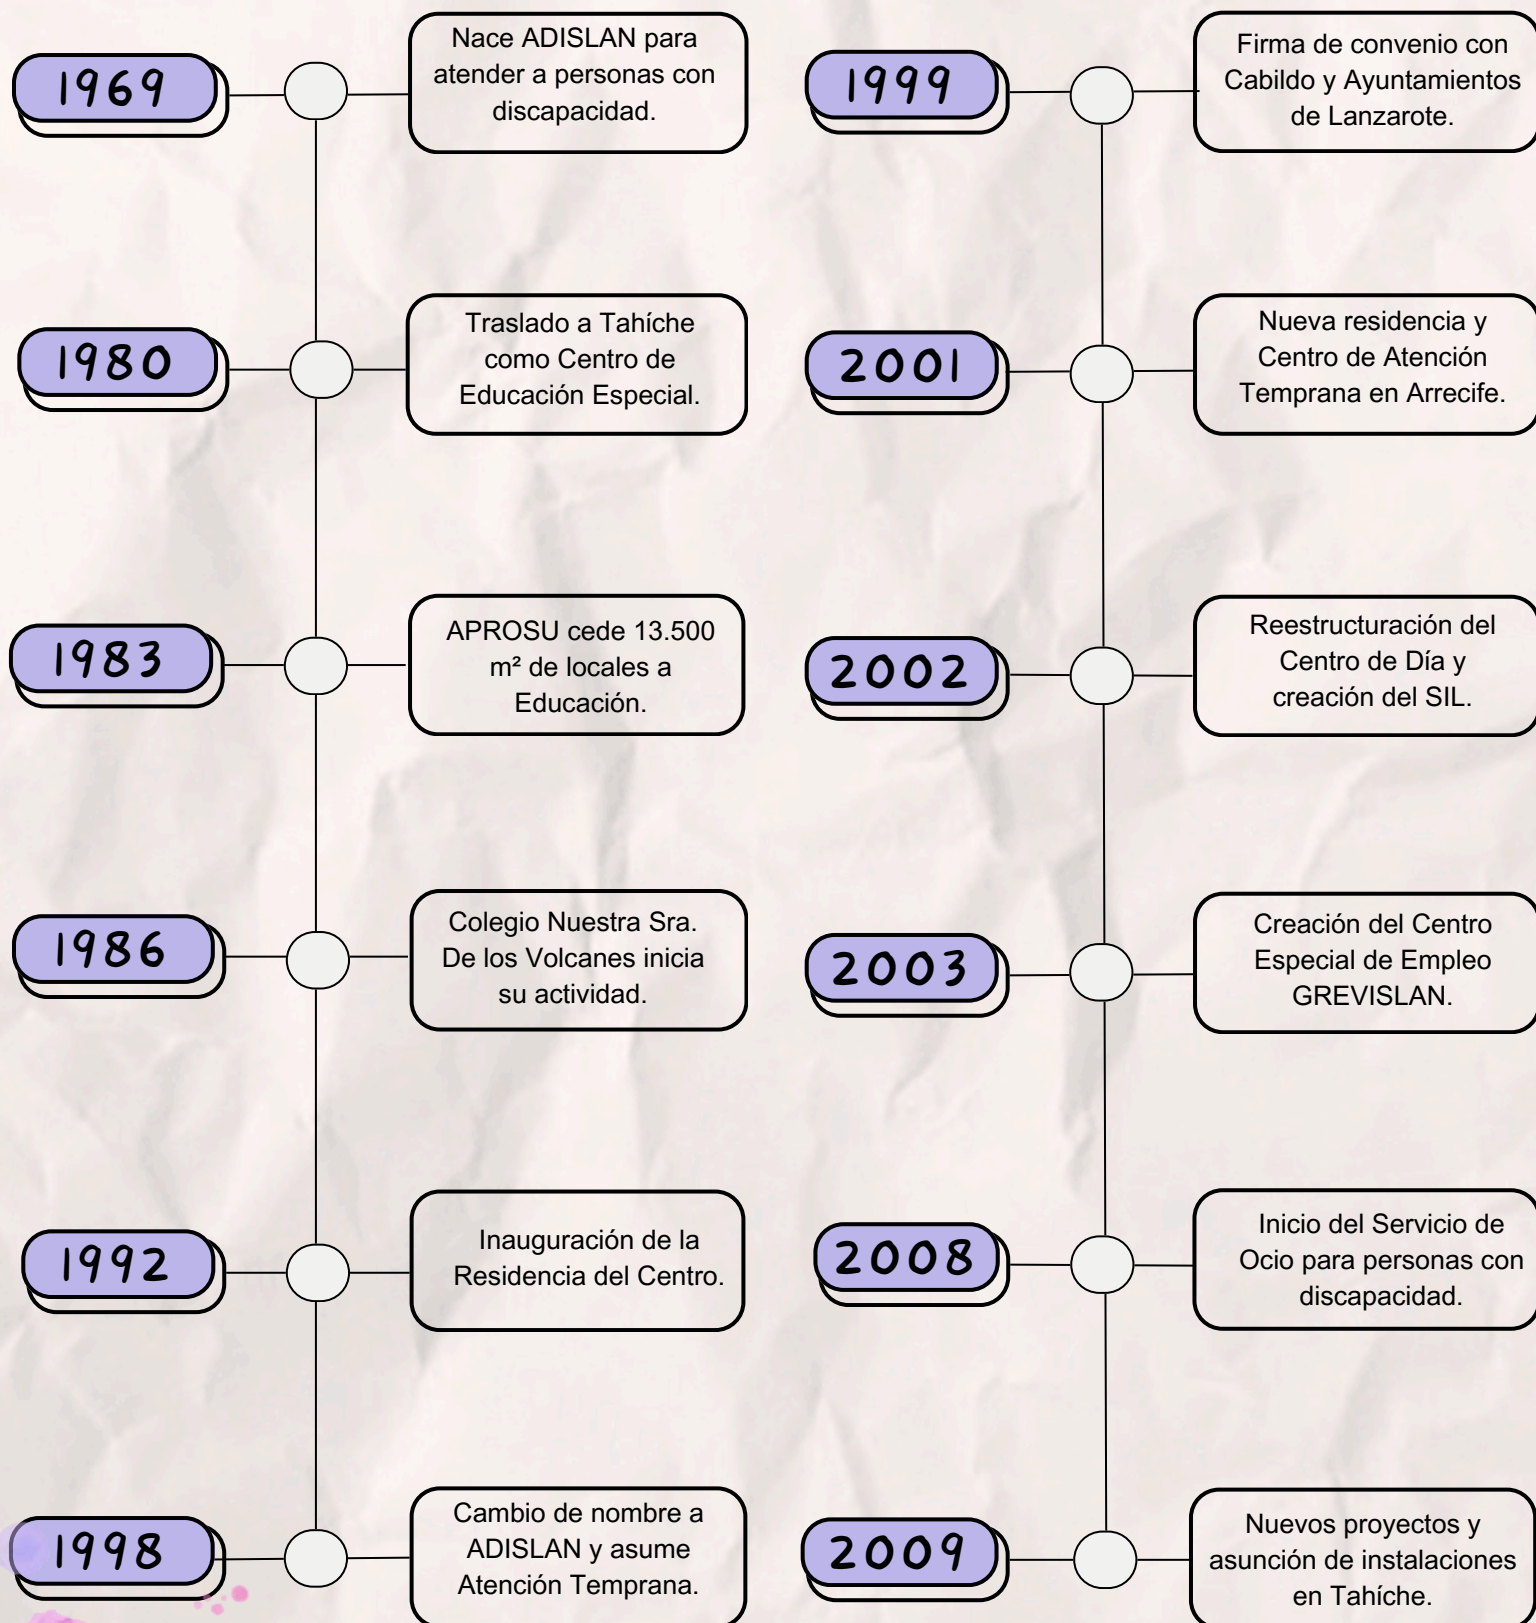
1969
Nace ADISLAN para atender a personas con discapacidad.

1980
Traslado a Tahíche como Centro de Educación Especial.

1983
APROSU cede 13.500 m² de locales a Educación.

1986
Colegio Nuestra Sra. De los Volcanes inicia su actividad.

1992
Inauguración de la Residencia del Centro.

1998
Cambio de nombre a ADISLAN y asume Atención Temprana.

1999
Firma de convenio con Cabildo y Ayuntamientos de Lanzarote.

2001
Nueva residencia y Centro de Atención Temprana en Arrecife.

2002
Reestructuración del Centro de Día y creación del SIL.

2003
Creación del Centro Especial de Empleo GREVISLAN.

2008
Inicio del Servicio de Ocio para personas con discapacidad.

2009
Nuevos proyectos y asunción de instalaciones en Tahíche.